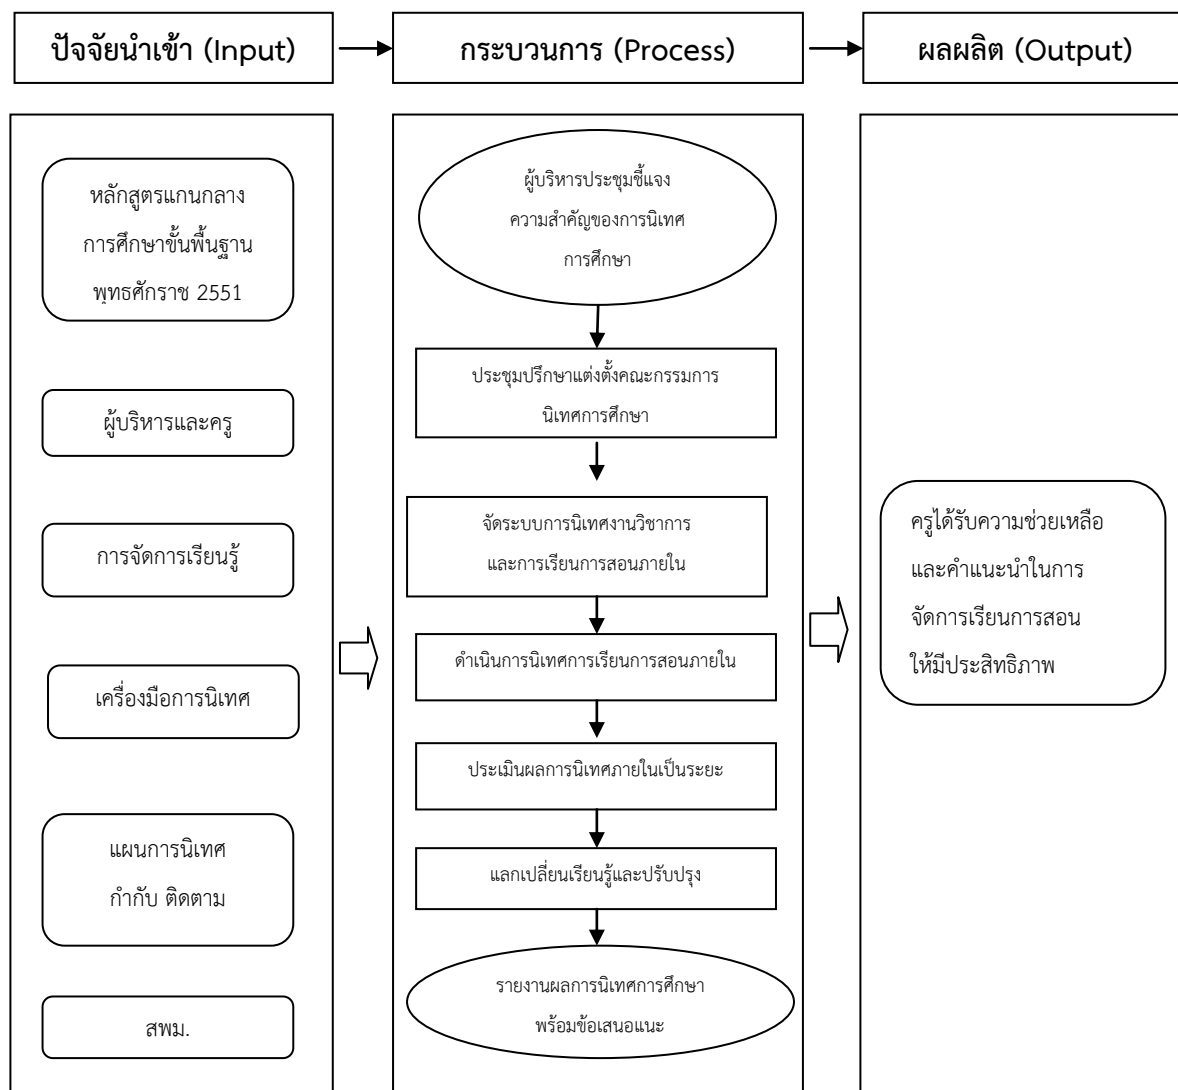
ปัจจัยนำเข้า (Input)

กระบวนการ (Process)

ผลผลิต (Output)

หลักสูตรแกนกลาง การศึกษาขั้นพื้นฐาน พุทธศักราช 2551

ผู้บริหารและครู

การจัดการเรียนรู้

เครื่องมือการนิเทศ

แผนการนิเทศ กำกับ ติดตาม

สพม.

ผู้บริหารประชุมชี้แจง ความสำคัญของการนิเทศ การศึกษา

ประชุมปรึกษาแต่งตั้งคณะกรรมการ นิเทศการศึกษา

จัดระบบการนิเทศงานวิชาการ และการเรียนการสอนภายใน

ดำเนินการนิเทศการเรียนการสอนภายใน

ประเมินผลการนิเทศภายในเป็นระยะ

แลกเปลี่ยนเรียนรู้และปรับปรุง

รายงานผลการนิเทศการศึกษา พร้อมข้อเสนอแนะ

ครูได้รับความช่วยเหลือ และคำแนะนำในการ จัดการเรียนการสอน ให้มีประสิทธิภาพ